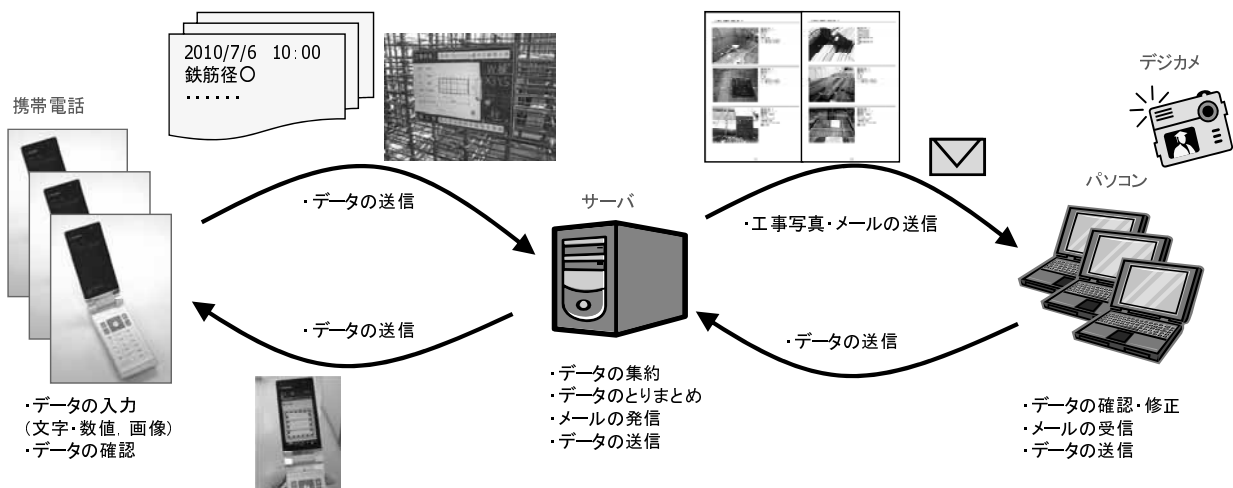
2010/7/6 10:00
鉄筋径○
……

デジカメ

携帯電話

・データの送信

サーバ

・工事写真・メールの送信

パソコン

・データの送信

・データの送信

・データの入力
（文字・数値，画像）
・データの確認

・データの集約
・データのとりまとめ
・メールの発信
・データの送信

・データの確認・修正
・メールの受信
・データの送信